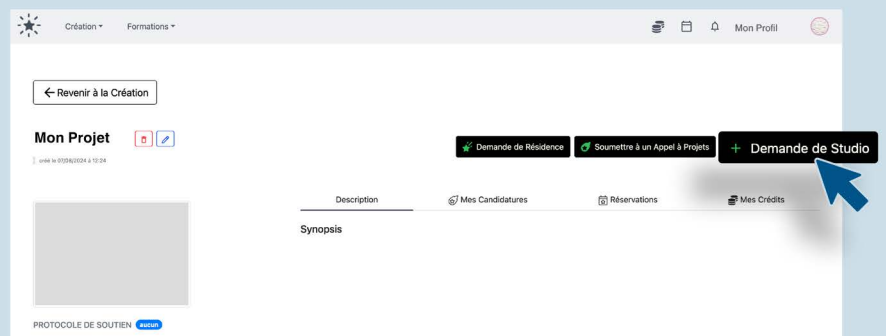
Création ▾ Formations ▾

Mon Profil

← Revenir à la Création

Mon Projet

créé le 07/06/2024 à 12:24

Demande de Résidence

Soumettre à un Appel à Projets

+ Demande de Studio

Description

Mes Candidatures

Réservations

Mes Crédits

Synopsis

PROTOCOLE DE SOUTIEN aucun